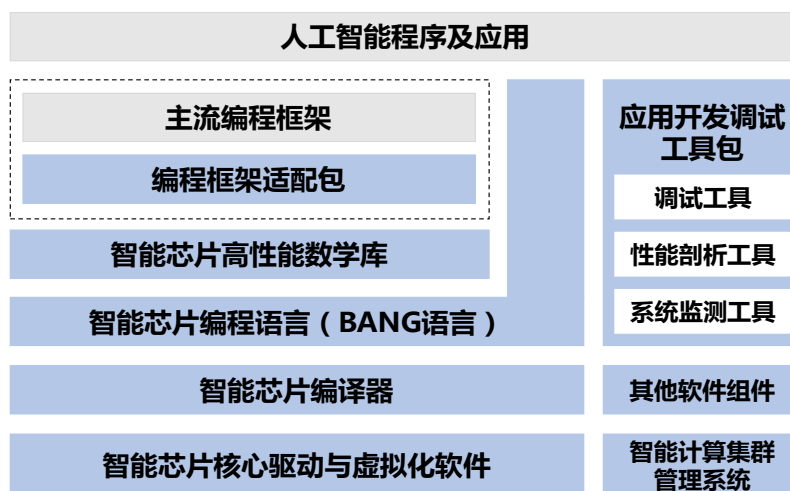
人工智能程序及应用

主流编程框架

编程框架适配包

智能芯片高性能数学库

智能芯片编程语言（BANG语言）

智能芯片编译器

智能芯片核心驱动与虚拟化软件

应用开发调试工具包

调试工具

性能剖析工具

系统监测工具

其他软件组件

智能计算集群管理系统